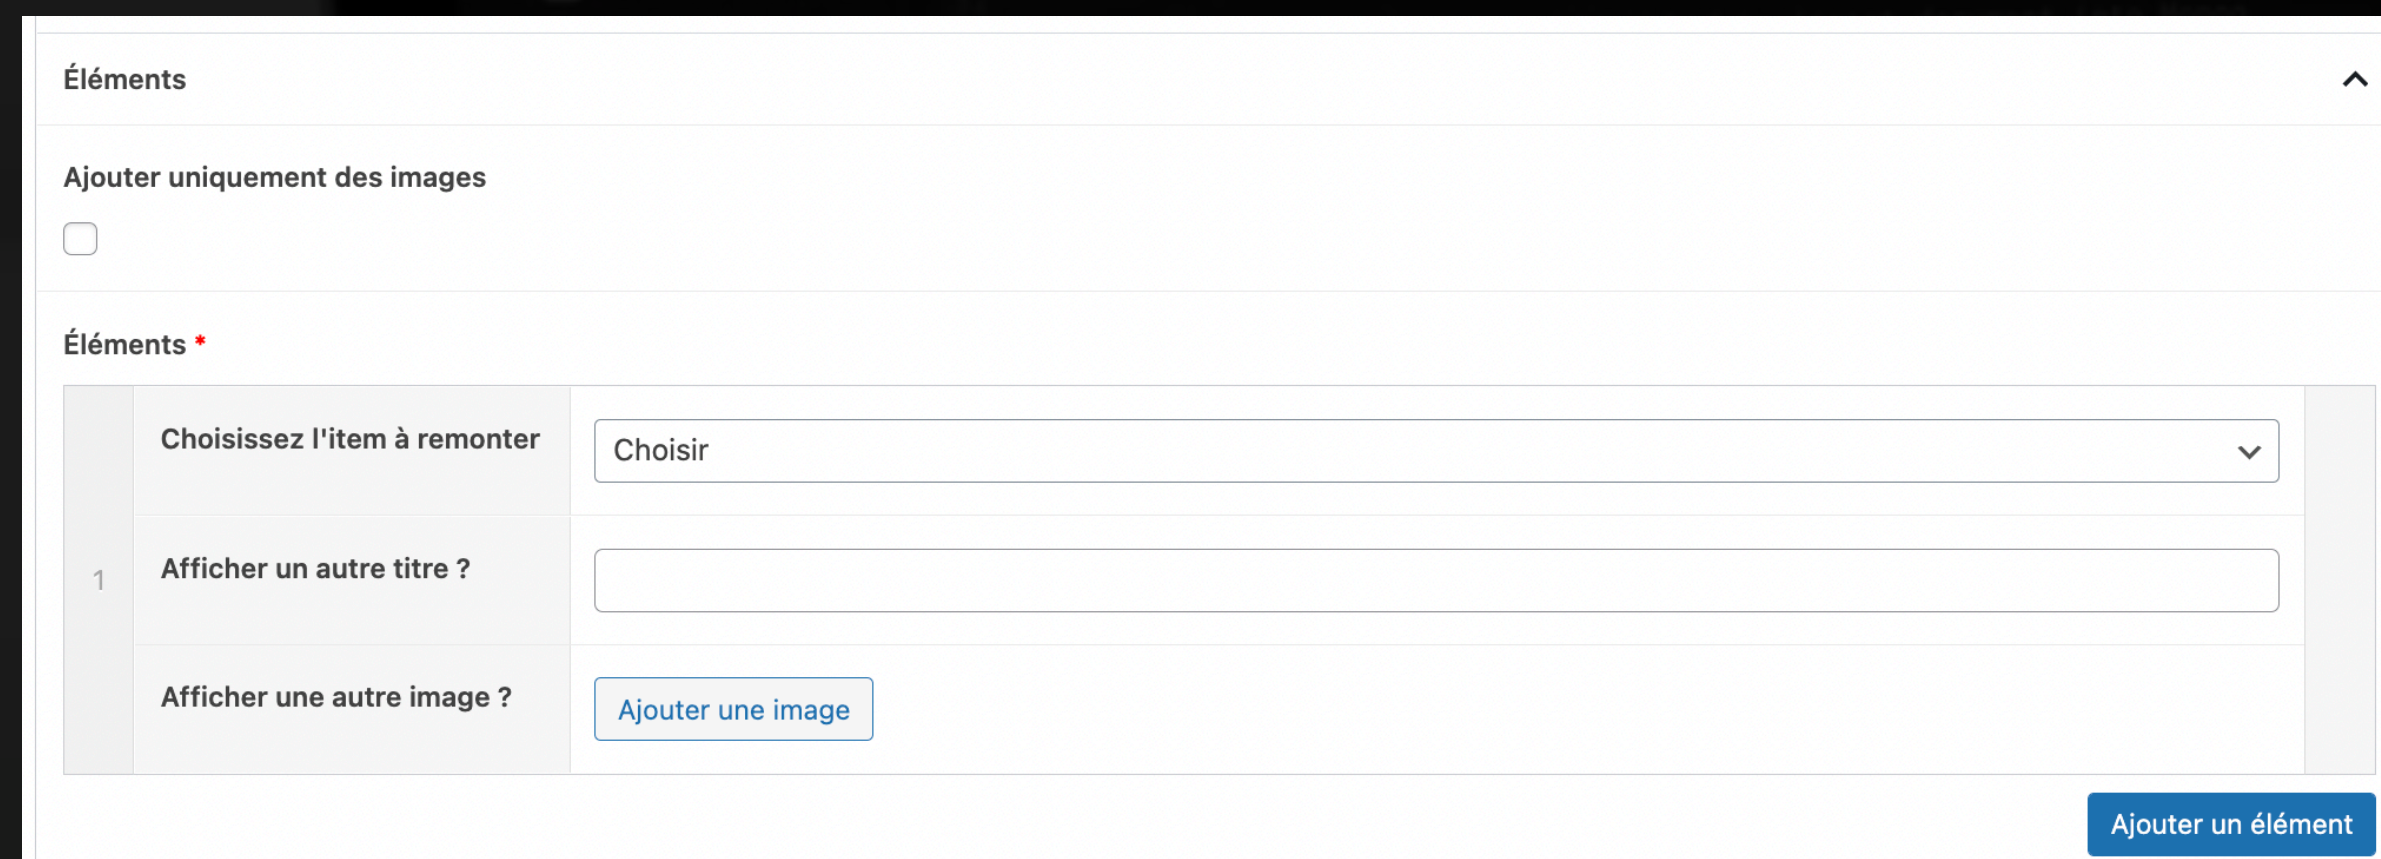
Éléments

Ajouter uniquement des images

Éléments *

| 1 | Choisissez l'item à remonter | Choisir |
|---|---|---|
| | Afficher un autre titre ? | |
| | Afficher une autre image ? | Ajouter une image |

Ajouter un élément